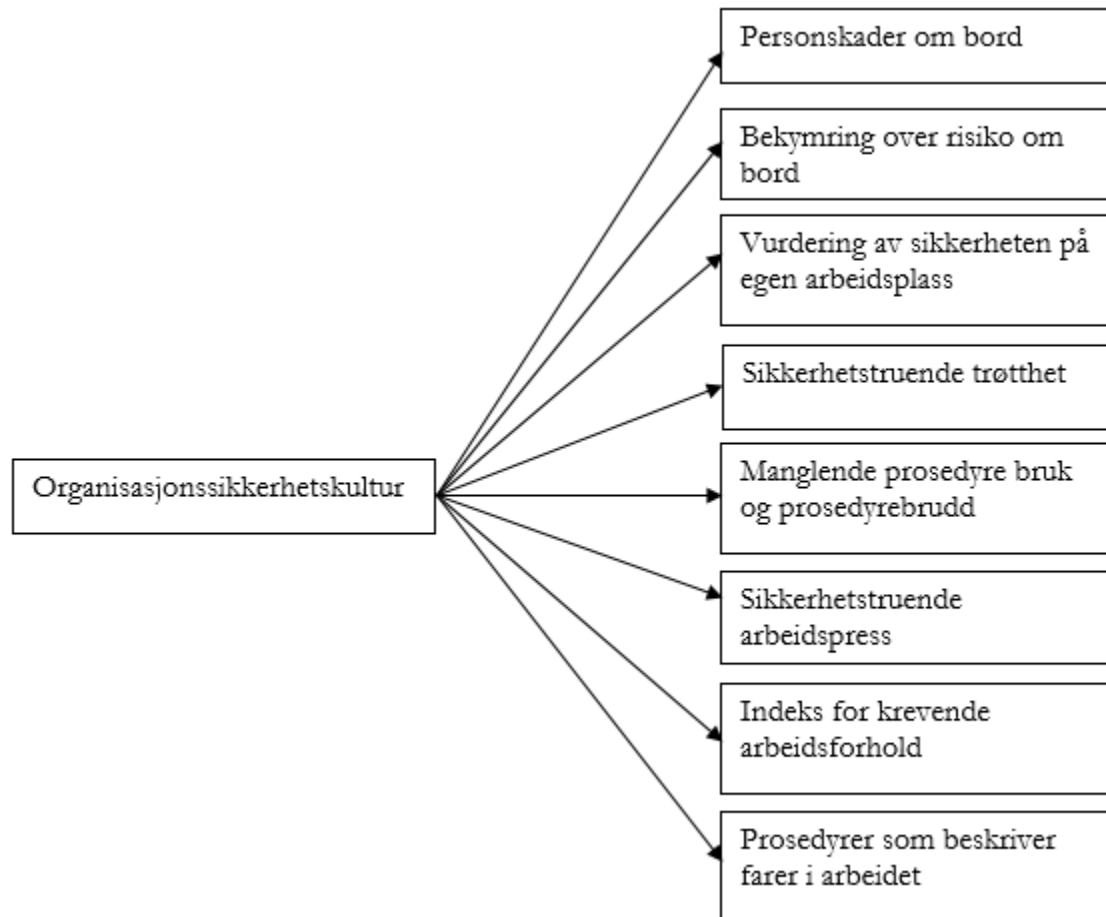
Organisasjonssikkerhetskultur

Personskader om bord

Bekymring over risiko om bord

Vurdering av sikkerheten på egen arbeidsplass

Sikkerhetstruende trøtthet

Manglende prosedyre bruk og prosedyrebrudd

Sikkerhetstruende arbeidspress

Indeks for krevende arbeidsforhold

Prosedyrer som beskriver farer i arbeidet